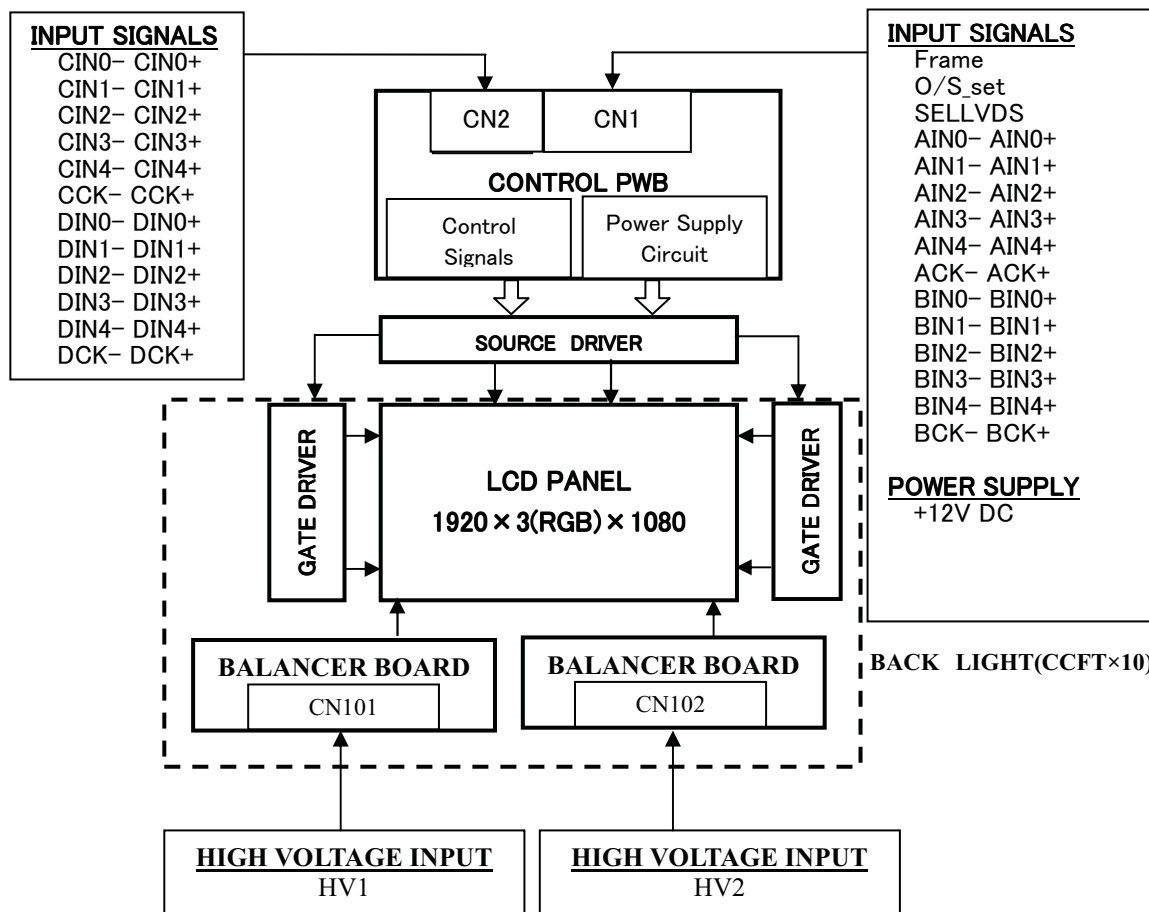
INPUT SIGNALS
CIN0− CIN0+
CIN1− CIN1+
CIN2− CIN2+
CIN3− CIN3+
CIN4− CIN4+
CCK− CCK+
DIN0− DIN0+
DIN1− DIN1+
DIN2− DIN2+
DIN3− DIN3+
DIN4− DIN4+
DCK− DCK+

CN2
CN1
CONTROL PWB
Control Signals
Power Supply Circuit

INPUT SIGNALS
Frame
O/S_set
SELLVDS
AIN0− AIN0+
AIN1− AIN1+
AIN2− AIN2+
AIN3− AIN3+
AIN4− AIN4+
ACK− ACK+
BIN0− BIN0+
BIN1− BIN1+
BIN2− BIN2+
BIN3− BIN3+
BIN4− BIN4+
BCK− BCK+

POWER SUPPLY
+12V DC

SOURCE DRIVER

GATE DRIVER
LCD PANEL
1920 × 3(RGB) × 1080
GATE DRIVER

BALANCER BOARD
CN101
BALANCER BOARD
CN102
BACK LIGHT(CCFT×10)

HIGH VOLTAGE INPUT
HV1
HIGH VOLTAGE INPUT
HV2